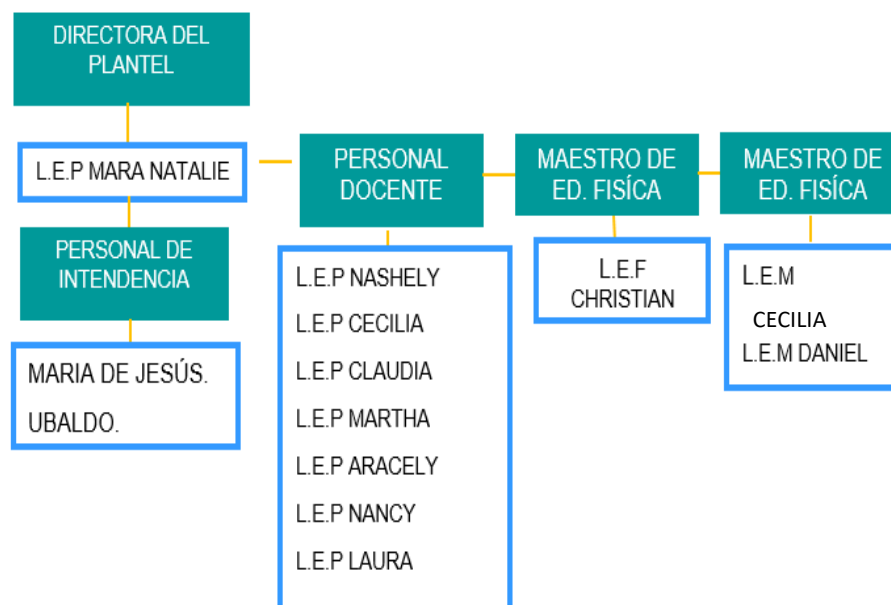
DIRECTORA DEL PLANTEL

L.E.P MARA NATALIE

PERSONAL DE INTENDENCIA

MARIA DE JESÚS.

UBALDO.

PERSONAL DOCENTE

L.E.P NASHELY

L.E.P CECILIA

L.E.P CLAUDIA

L.E.P MARTHA

L.E.P ARACELY

L.E.P NANCY

L.E.P LAURA

MAESTRO DE ED. FISÍCA

L.E.F CHRISTIAN

MAESTRO DE ED. FISÍCA

L.E.M

CECILIA

L.E.M DANIEL